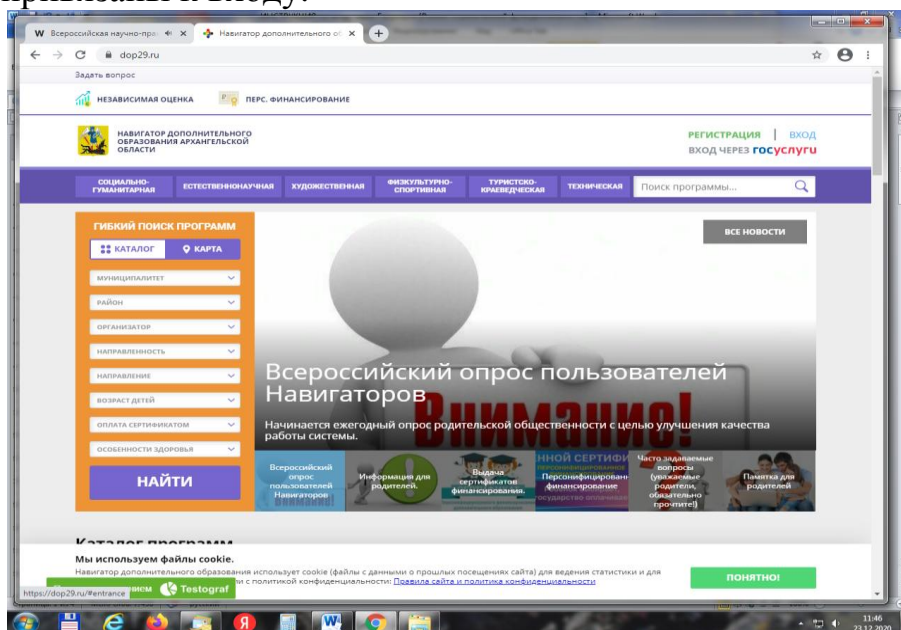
Всероссийская научно-пра ×
Навигатор дополнительного о ×
dop29.ru
Задать вопрос
НЕЗАВИСИМАЯ ОЦЕНКА
ПЕРС. ФИНАНСИРОВАНИЕ
НАВИГАТОР ДОПОЛНИТЕЛЬНОГО ОБРАЗОВАНИЯ АРХАНГЕЛЬСКОЙ ОБЛАСТИ
РЕГИСТРАЦИЯ | ВХОД
ВХОД ЧЕРЕЗ госуслуги
СОЦИАЛЬНО-ГУМАНИТАРНАЯ
ЕСТЕСТВЕННОНАУЧНАЯ
ХУДОЖЕСТВЕННАЯ
ФИЗКУЛЬТУРНО-СПОРТИВНАЯ
ТУРИСТСКО-КРАЕВЕДЧЕСКАЯ
ТЕХНИЧЕСКАЯ
Поиск программы...
ГИБКИЙ ПОИСК ПРОГРАММ
КАТАЛОГ
КАРТА
МУНИЦИПАЛИТЕТ
РАЙОН
ОРГАНИЗАТОР
НАПРАВЛЕННОСТЬ
НАПРАВЛЕНИЕ
ВОЗРАСТ ДЕТЕЙ
ОПЛАТА СЕРТИФИКАТОМ
ОСОБЕННОСТИ ЗДОРОВЬЯ
НАЙТИ
ВСЕ НОВОСТИ
Всероссийский опрос пользователей Навигаторов
Внимание!
Начинается ежегодный опрос родительской общественности с целью улучшения качества работы системы.
Всероссийский опрос пользователей Навигаторов
Информация для родителей.
Выдача сертификатов финансирования.
Персонифицированное финансирование
Часто задаваемые вопросы (уважаемые родители, обязательно прочтите!)
Памятка для родителей
Каталог программ
Мы используем файлы cookie.
Навигатор дополнительного образования использует cookie (файлы с данными о прошлых посещениях сайта) для ведения статистики и для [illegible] и с политикой конфиденциальности: Правила сайта и политика конфиденциальности
ПОНЯТНО!
https://dop29.ru/#entrance
Testograf
11:46
23.12.2020